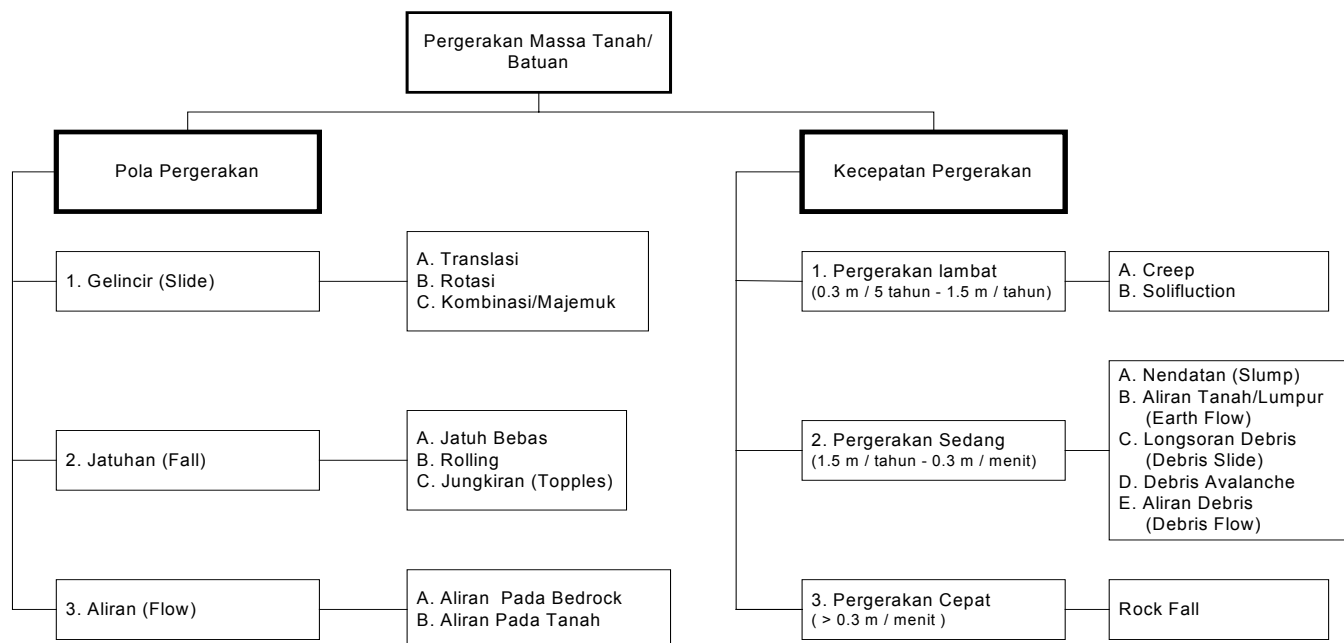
Pergerakan Massa Tanah/ Batuan

Pola Pergerakan

1. Gelincir (Slide)

A. Translasi
B. Rotasi
C. Kombinasi/Majemuk

2. Jatuhan (Fall)

A. Jatuh Bebas
B. Rolling
C. Jungkiran (Topples)

3. Aliran (Flow)

A. Aliran Pada Bedrock
B. Aliran Pada Tanah

Kecepatan Pergerakan

1. Pergerakan lambat
(0.3 m / 5 tahun - 1.5 m / tahun)

A. Creep
B. Solifluction

2. Pergerakan Sedang
(1.5 m / tahun - 0.3 m / menit)

A. Nendatan (Slump)
B. Aliran Tanah/Lumpur (Earth Flow)
C. Longsoran Debris (Debris Slide)
D. Debris Avalanche
E. Aliran Debris (Debris Flow)

3. Pergerakan Cepat
( > 0.3 m / menit )

Rock Fall